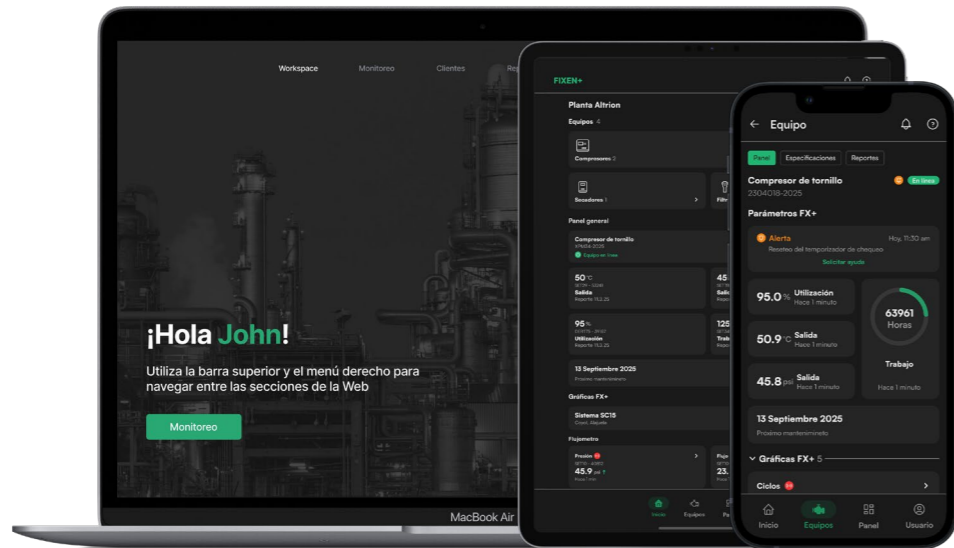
Workspace Monitoreo Clientes Re

¡Hola John!

Utiliza la barra superior y el menú derecho para navegar entre las secciones de la Web

Monitoreo

MacBook Air

FIXEN+

Planta Altrion

Equipos 4

Compresores 2

Secadores 1

Filt

Panel general

Compresor de tornillo

Equipo en línea

50 °C

Salida

Reporte 15.2.25

45

95 %

Utilización

Reporte 15.2.25

125

Trab

13 Septiembre 2025

Próximo mantenimiento

Gráficas FX+

Sistema SC15

Flujometro

Presión

45.9 psi

Inicio Equipos Pa

Equipo

Panel Especificaciones Reportes

Compresor de tornillo

En línea

2304018-2025

Parámetros FX+

Alerta

Hoy, 11:30 am

Reseteo del temporizador de chequeo

Solicitar ayuda

95.0 % Utilización

Hace 1 minuto

63961

Horas

50.9 °C Salida

Hace 1 minuto

Trabajo

45.8 psi Salida

Hace 1 minuto

Hace 1 minuto

13 Septiembre 2025

Próximo mantenimiento

Gráficas FX+ 5

Ciclos

Inicio Equipos Panel Usuario